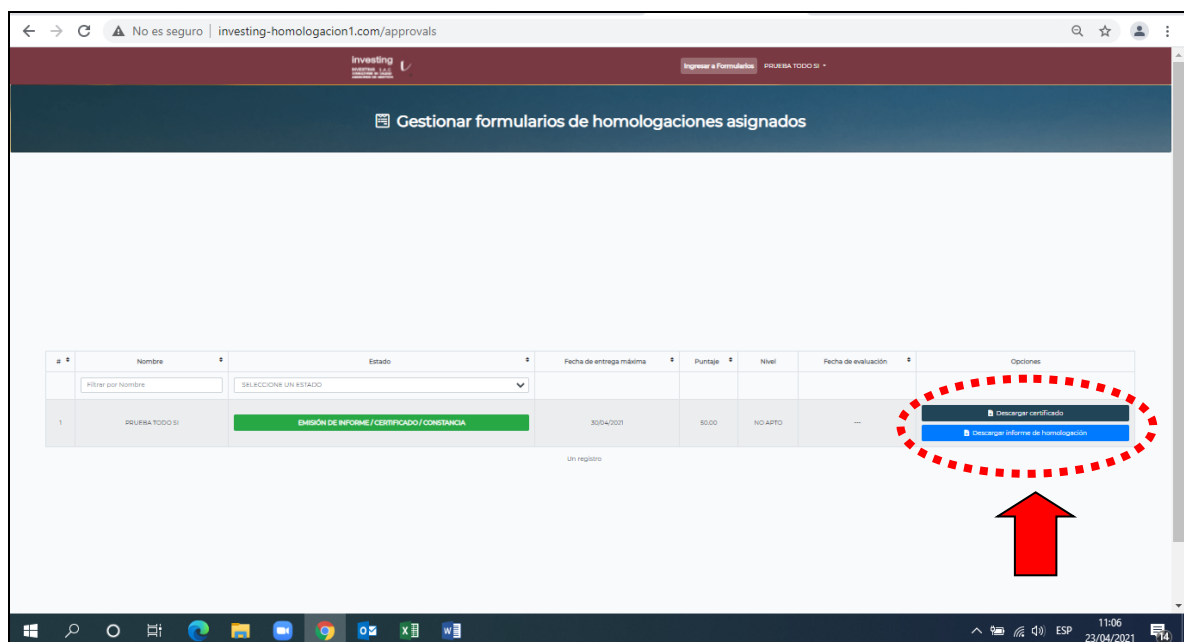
No es seguro | investing-homologacion1.com/approvals

investing

Ingresar a Formularios PRUEBA TODO SI

Gestionar formularios de homologaciones asignados

| # | Nombre | Estado | Fecha de entrega máxima | Puntaje | Nivel | Fecha de evaluación | Opciones |
|---|---|---|---|---|---|---|---|
| | Filtrar por Nombre | SELECCIONE UN ESTADO | | | | | |
| 1 | PRUEBA TODO SI | EMISIÓN DE INFORME / CERTIFICADO / CONSTANCIA | 30/04/2021 | 50.00 | NO APTO | --- | Descargar certificado Descargar informe de homologación |

Un registro

ESP 11:06 23/04/2021 14